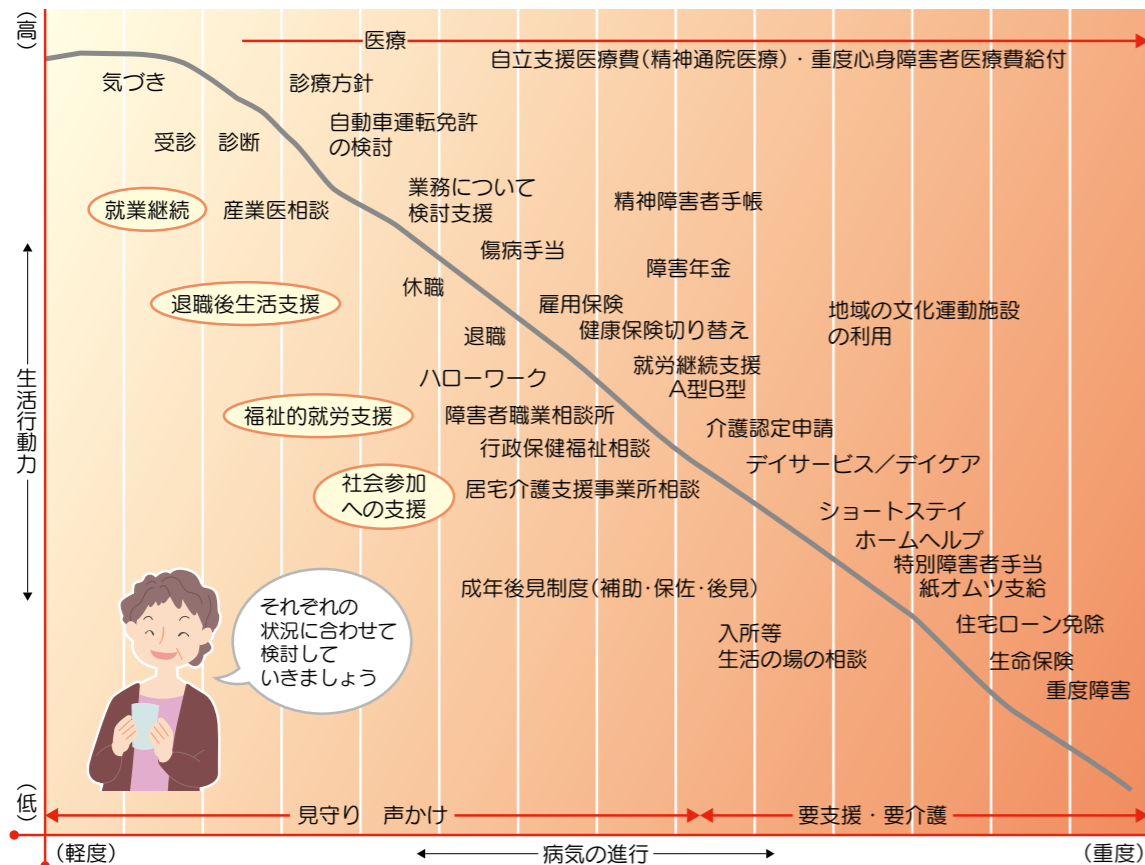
(高)

生活行動力

(低)

医療

自立支援医療費(精神通院医療)・重度心身障害者医療費給付

気づき

診療方針

受診　診断

自動車運転免許の検討

就業継続

産業医相談

業務について検討支援

精神障害者手帳

傷病手当

障害年金

休職

退職後生活支援

雇用保険

健康保険切り替え

地域の文化運動施設の利用

退職

就労継続支援A型B型

ハローワーク

福祉的就労支援

障害者職業相談所

介護認定申請

行政保健福祉相談

デイサービス／デイケア

社会参加への支援

居宅介護支援事業所相談

ショートステイ

ホームヘルプ

特別障害者手当

紙オムツ支給

成年後見制度(補助・保佐・後見)

それぞれの状況に合わせて検討していきましょう

入所等生活の場の相談

住宅ローン免除

生命保険

重度障害

見守り　声かけ

要支援・要介護

(軽度)

病気の進行

(重度)